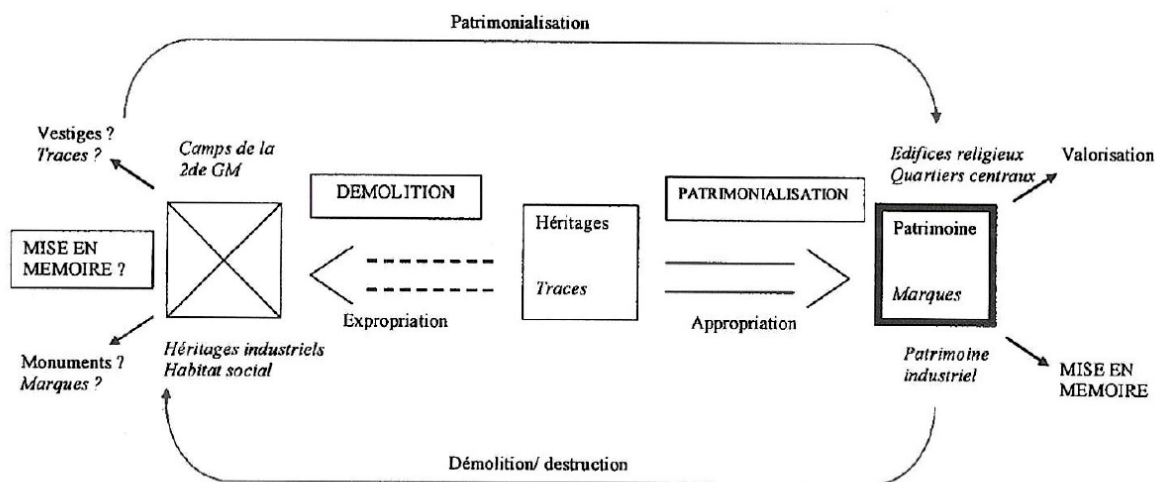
Patrimonialisation

Vestiges ?
Traces ?

Camps de la 2de GM

DEMOLITION

Héritages

Traces

PATRIMONIALISATION

Edifices religieux
Quartiers centraux

Valorisation

MISE EN MEMOIRE ?

Expropriation

Appropriation

Patrimoine

Marques

Monuments ?
Marques ?

Héritages industriels
Habitat social

Patrimoine industriel

MISE EN MEMOIRE

Démolition/ destruction